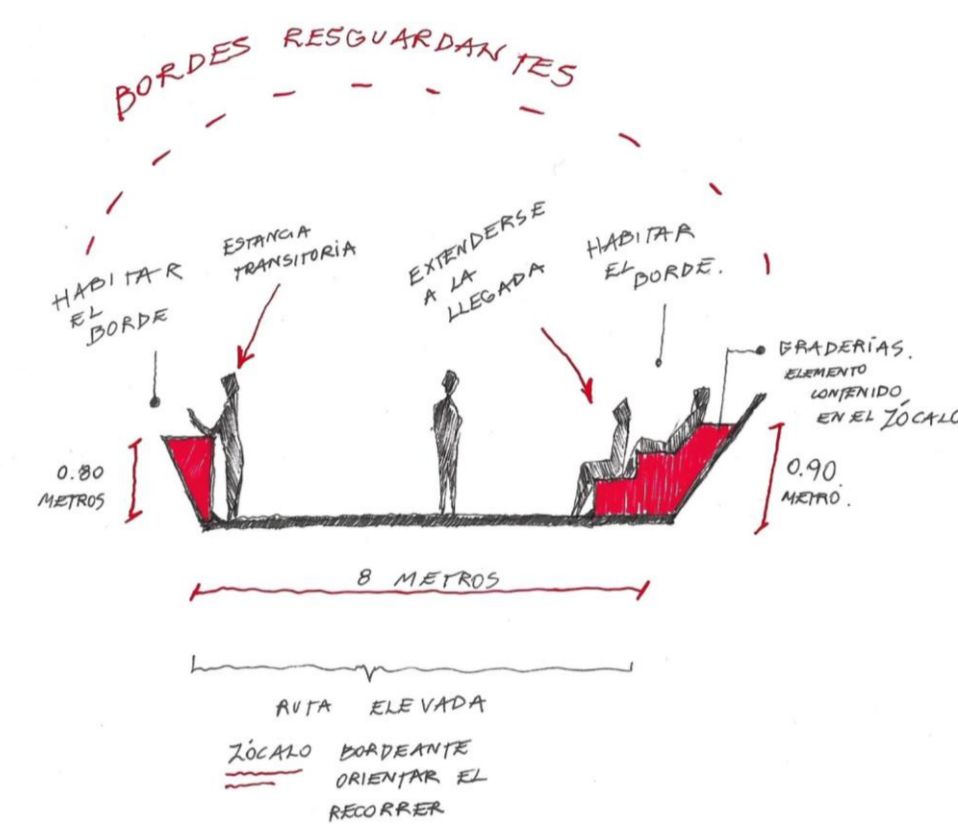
BORDES RESGUARDANTES

HABITAR EL BORDE

ESTANCIA TRANSITORIA

EXTENDERSE A LA LLEGADA

HABITAR EL BORDE.

GRADERIAS. ELEMENTO CONTENIDO EN EL ZÓCALO

0.80 METROS

0.90 METRO.

8 METROS

RUTA ELEVADA

ZÓCALO BORDEANTE ORIENTAR EL RECORRER